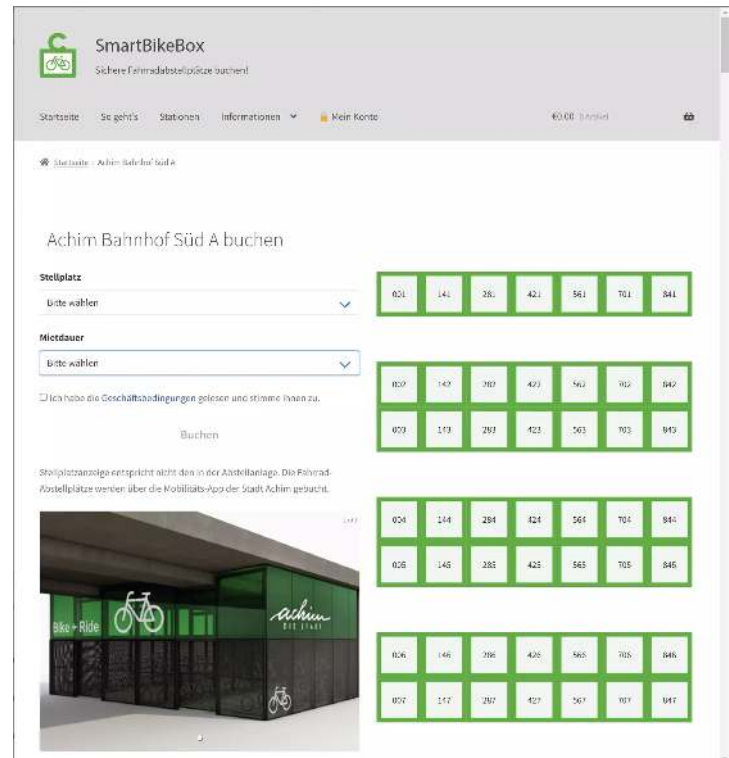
SmartBikeBox

Sichere Fahrradabstellplätze buchen!

Startseite So geht's Stationen Informationen Mein Konto €0,00 0 Artikel

Startseite / Achim Bahnhof Süd A

Achim Bahnhof Süd A buchen

Stellplatz

Bitte wählen

Mietdauer

Bitte wählen

Ich habe die Geschäftsbedingungen gelesen und stimme ihnen zu.

Buchen

Stellplatzanzeige entspricht nicht den in der Abstellanlage. Die Fahrrad-Abstellplätze werden über die Mobilitäts-App der Stadt Achim gebucht.

Bike + Ride

achim DIE STADT

| 001 | 141 | 281 | 421 | 561 | 701 | 841 |
|---|---|---|---|---|---|---|

| 002 | 142 | 282 | 422 | 562 | 702 | 842 |
|---|---|---|---|---|---|---|
| 003 | 143 | 283 | 423 | 563 | 703 | 843 |

| 004 | 144 | 284 | 424 | 564 | 704 | 844 |
|---|---|---|---|---|---|---|
| 005 | 145 | 285 | 425 | 565 | 705 | 845 |

| 006 | 146 | 286 | 426 | 566 | 706 | 846 |
|---|---|---|---|---|---|---|
| 007 | 147 | 287 | 427 | 567 | 707 | 847 |